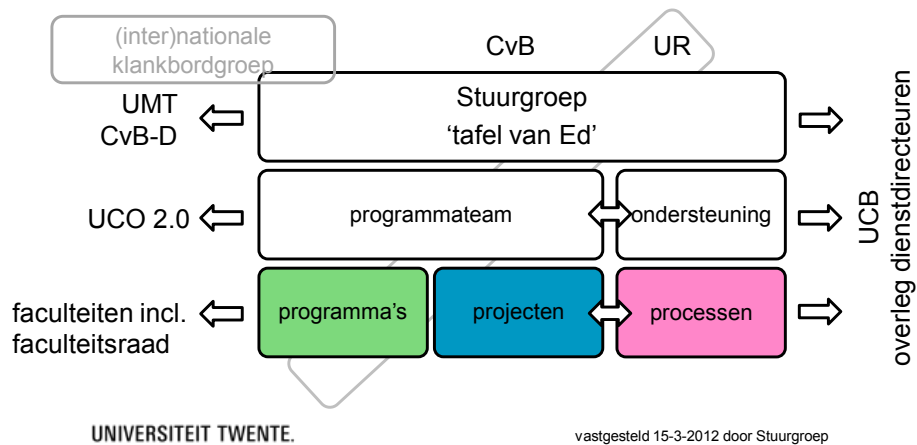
(inter)nationale klankbordgroep

CvB

UR

UMT
CvB-D

Stuurgroep
'tafel van Ed'

UCO 2.0

programmateam

ondersteuning

faculteiten incl.
faculteitsraad

programma's

projecten

processen

UCB
overleg dienstdirecteuren

UNIVERSITEIT TWENTE.

vastgesteld 15-3-2012 door Stuurgroep